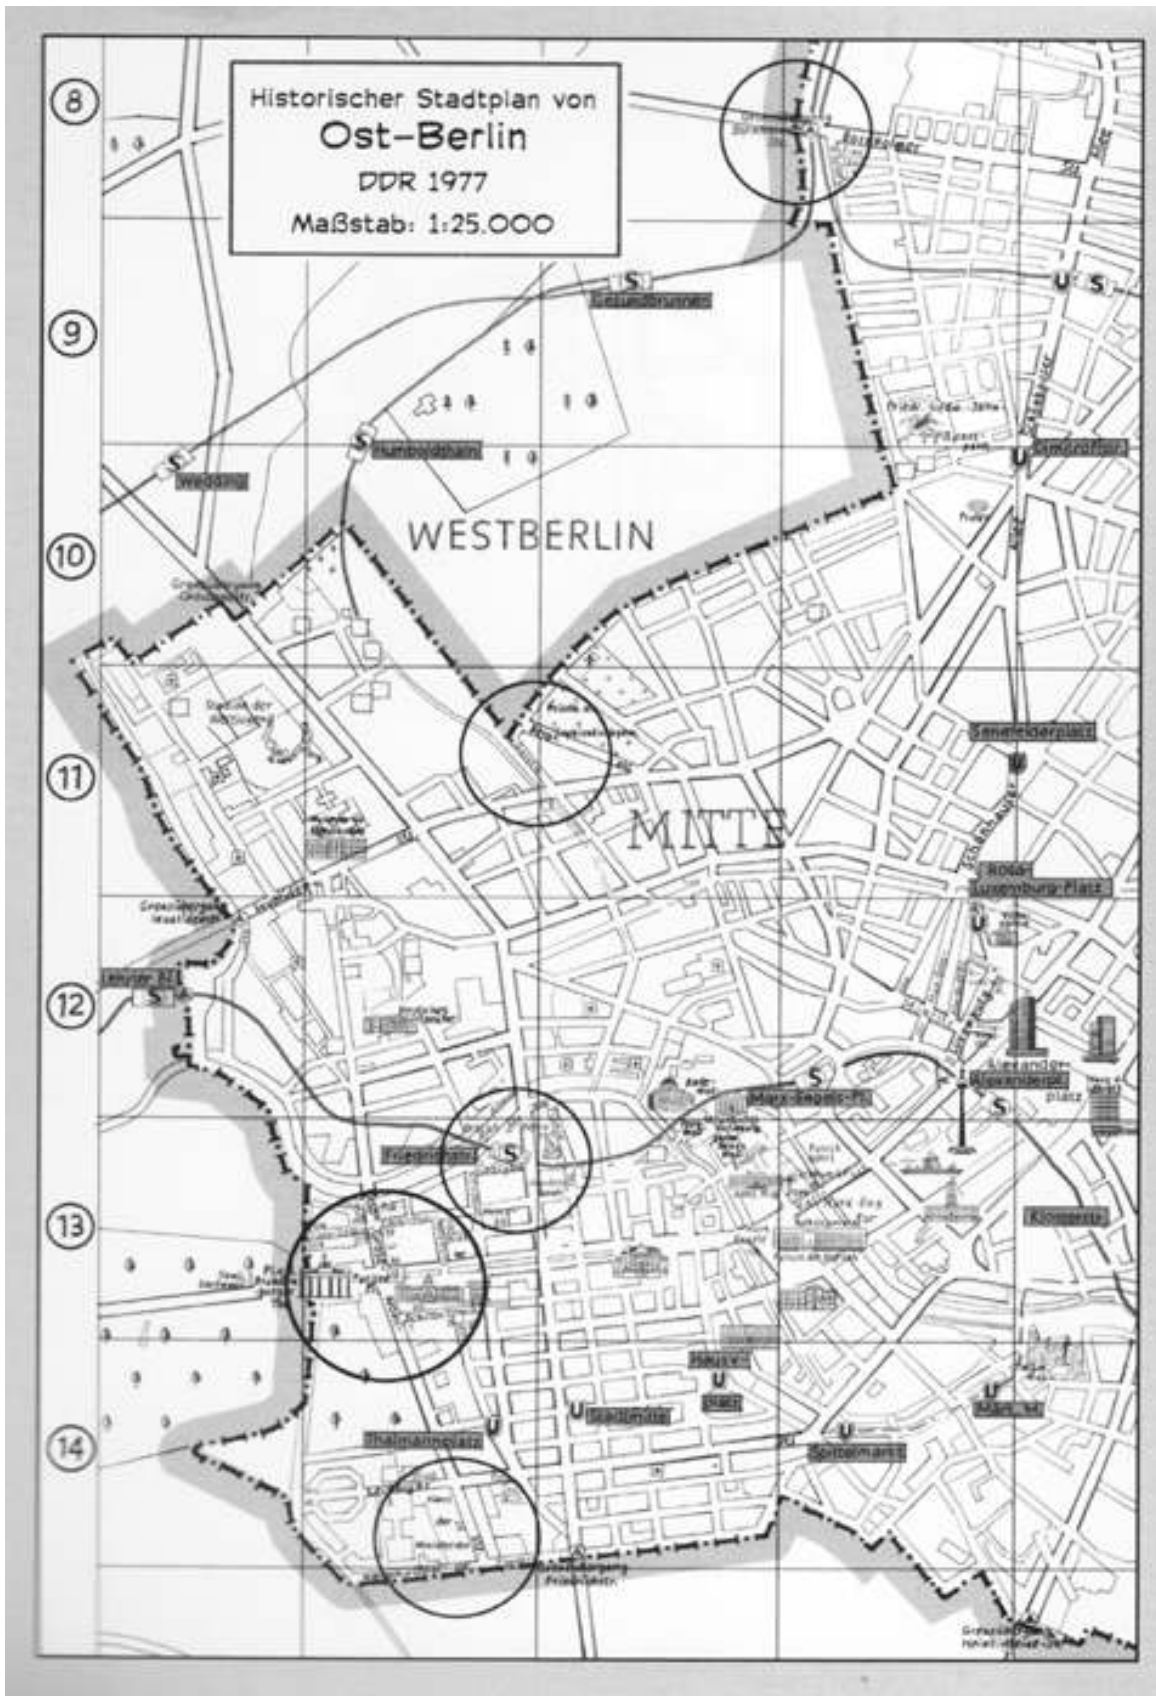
Historischer Stadtplan von
Ost-Berlin
DDR 1977
Maßstab: 1:25.000

8
9
10
11
12
13
14

Gesundbrunnen
Humboldthain
Wedding
WESTBERLIN
Dimitroffstr.
Senefelderplatz
MITTE
Rosa-Luxemburg-Platz
Alexanderplatz
Marx-Engels-Pl.
Friedrichstr.
Klosterstr.
Hausvogteiplatz
Stadtmitte
Märk. Museum
Spittelmarkt
Thälmannplatz
Lehrter Bf.
Brandenburger Tor